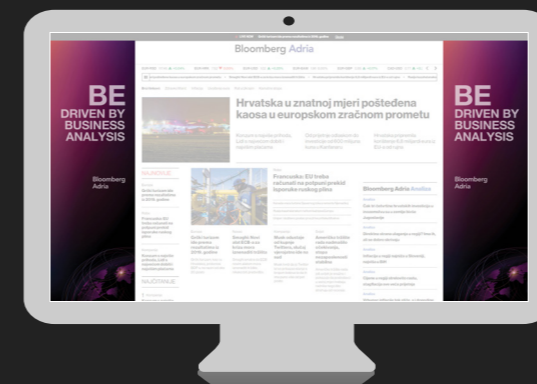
BE DRIVEN BY BUSINESS ANALYSIS

Bloomberg Adria

Bloomberg Adria

Hrvatska u znatnoj mjeri pošteđena kaosa u europskom zračnom prometu

Francuska: EU treba računati na potpuni prekid isporuka ruskog plina

NAJNOVIJE

NAJČITANIJE

Bloomberg Adria Analiza

BE DRIVEN BY BUSINESS ANALYSIS

Bloomberg Adria